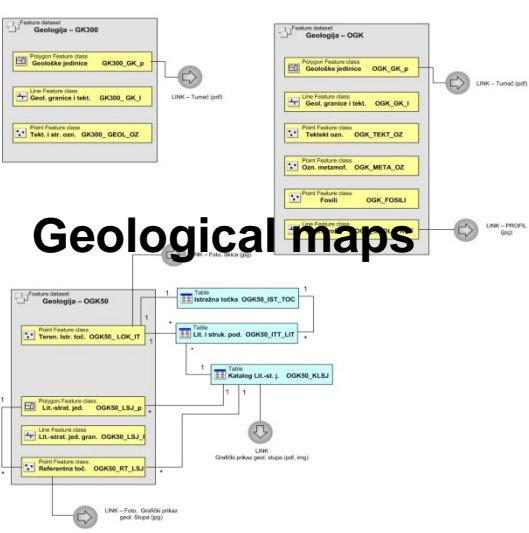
Feature dataset
Geologija – GK300

Polygon Feature class
Geološke jedinice GK300_GK_p

LINK – Tumač (pdf)

Line Feature class
Geol. granice i tekt. GK300_GK_l

Point Feature class
Tekt. i str. ozn. GK300_GEOL_OZ

Feature dataset
Geologija – OGK

Polygon Feature class
Geološke jedinice OGK_GK_p

LINK – Tumač (pdf)

Line Feature class
Geol. granice i tekt. OGK_GK_l

Point Feature class
Tektekt ozn. OGK_TEKT_OZ

Point Feature class
Ozn. metamof. OGK_META_OZ

Point Feature class
Fosili OGK_FOSILI

Line Feature class
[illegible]

LINK – PROFIL (jpg)

Geological maps

LINK – Foto, Skica (jpg)

Feature dataset
Geologija – OGK50

Table
Istražna točka OGK50_IST_TOC

Point Feature class
Teren. Istr. toč. OGK50_LOK_IT

Table
Lit. i struk. pod. OGK50_ITT_LIT

Table
Katalog Lit.-st. j. OGK50_KLSJ

Polygon Feature class
Lit.-strat. jed. OGK50_LSJ_p

Line Feature class
Lit.-strat. jed. gran. OGK50_LSJ_l

Point Feature class
Referentna toč. OGK50_RT_LSJ

LINK
Grafički prikaz geol. stupa (pdf, img)

LINK – Foto, Grafički prikaz geol. Stupa (jpg)

1
1
*
1
*
1
*
1
1
*
1
*
*
1
*